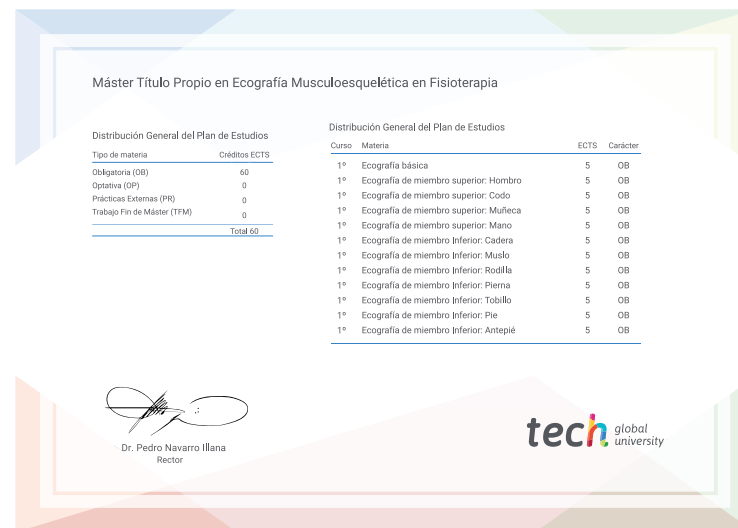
Máster Título Propio en Ecografía Musculoesquelética en Fisioterapia

Distribución General del Plan de Estudios

| Tipo de materia | Créditos ECTS |
|---|---|
| Obligatoria (OB) | 60 |
| Optativa (OP) | 0 |
| Prácticas Externas (PR) | 0 |
| Trabajo Fin de Máster (TFM) | 0 |
| | Total 60 |

Distribución General del Plan de Estudios

| Curso | Materia | ECTS | Carácter |
|---|---|---|---|
| 1º | Ecografía básica | 5 | OB |
| 1º | Ecografía de miembro superior: Hombro | 5 | OB |
| 1º | Ecografía de miembro superior: Codo | 5 | OB |
| 1º | Ecografía de miembro superior: Muñeca | 5 | OB |
| 1º | Ecografía de miembro superior: Mano | 5 | OB |
| 1º | Ecografía de miembro Inferior: Cadera | 5 | OB |
| 1º | Ecografía de miembro Inferior: Muslo | 5 | OB |
| 1º | Ecografía de miembro Inferior: Rodilla | 5 | OB |
| 1º | Ecografía de miembro Inferior: Pierna | 5 | OB |
| 1º | Ecografía de miembro Inferior: Tobillo | 5 | OB |
| 1º | Ecografía de miembro Inferior: Pie | 5 | OB |
| 1º | Ecografía de miembro Inferior: Antepié | 5 | OB |

Dr. Pedro Navarro Illana
Rector

tech global university